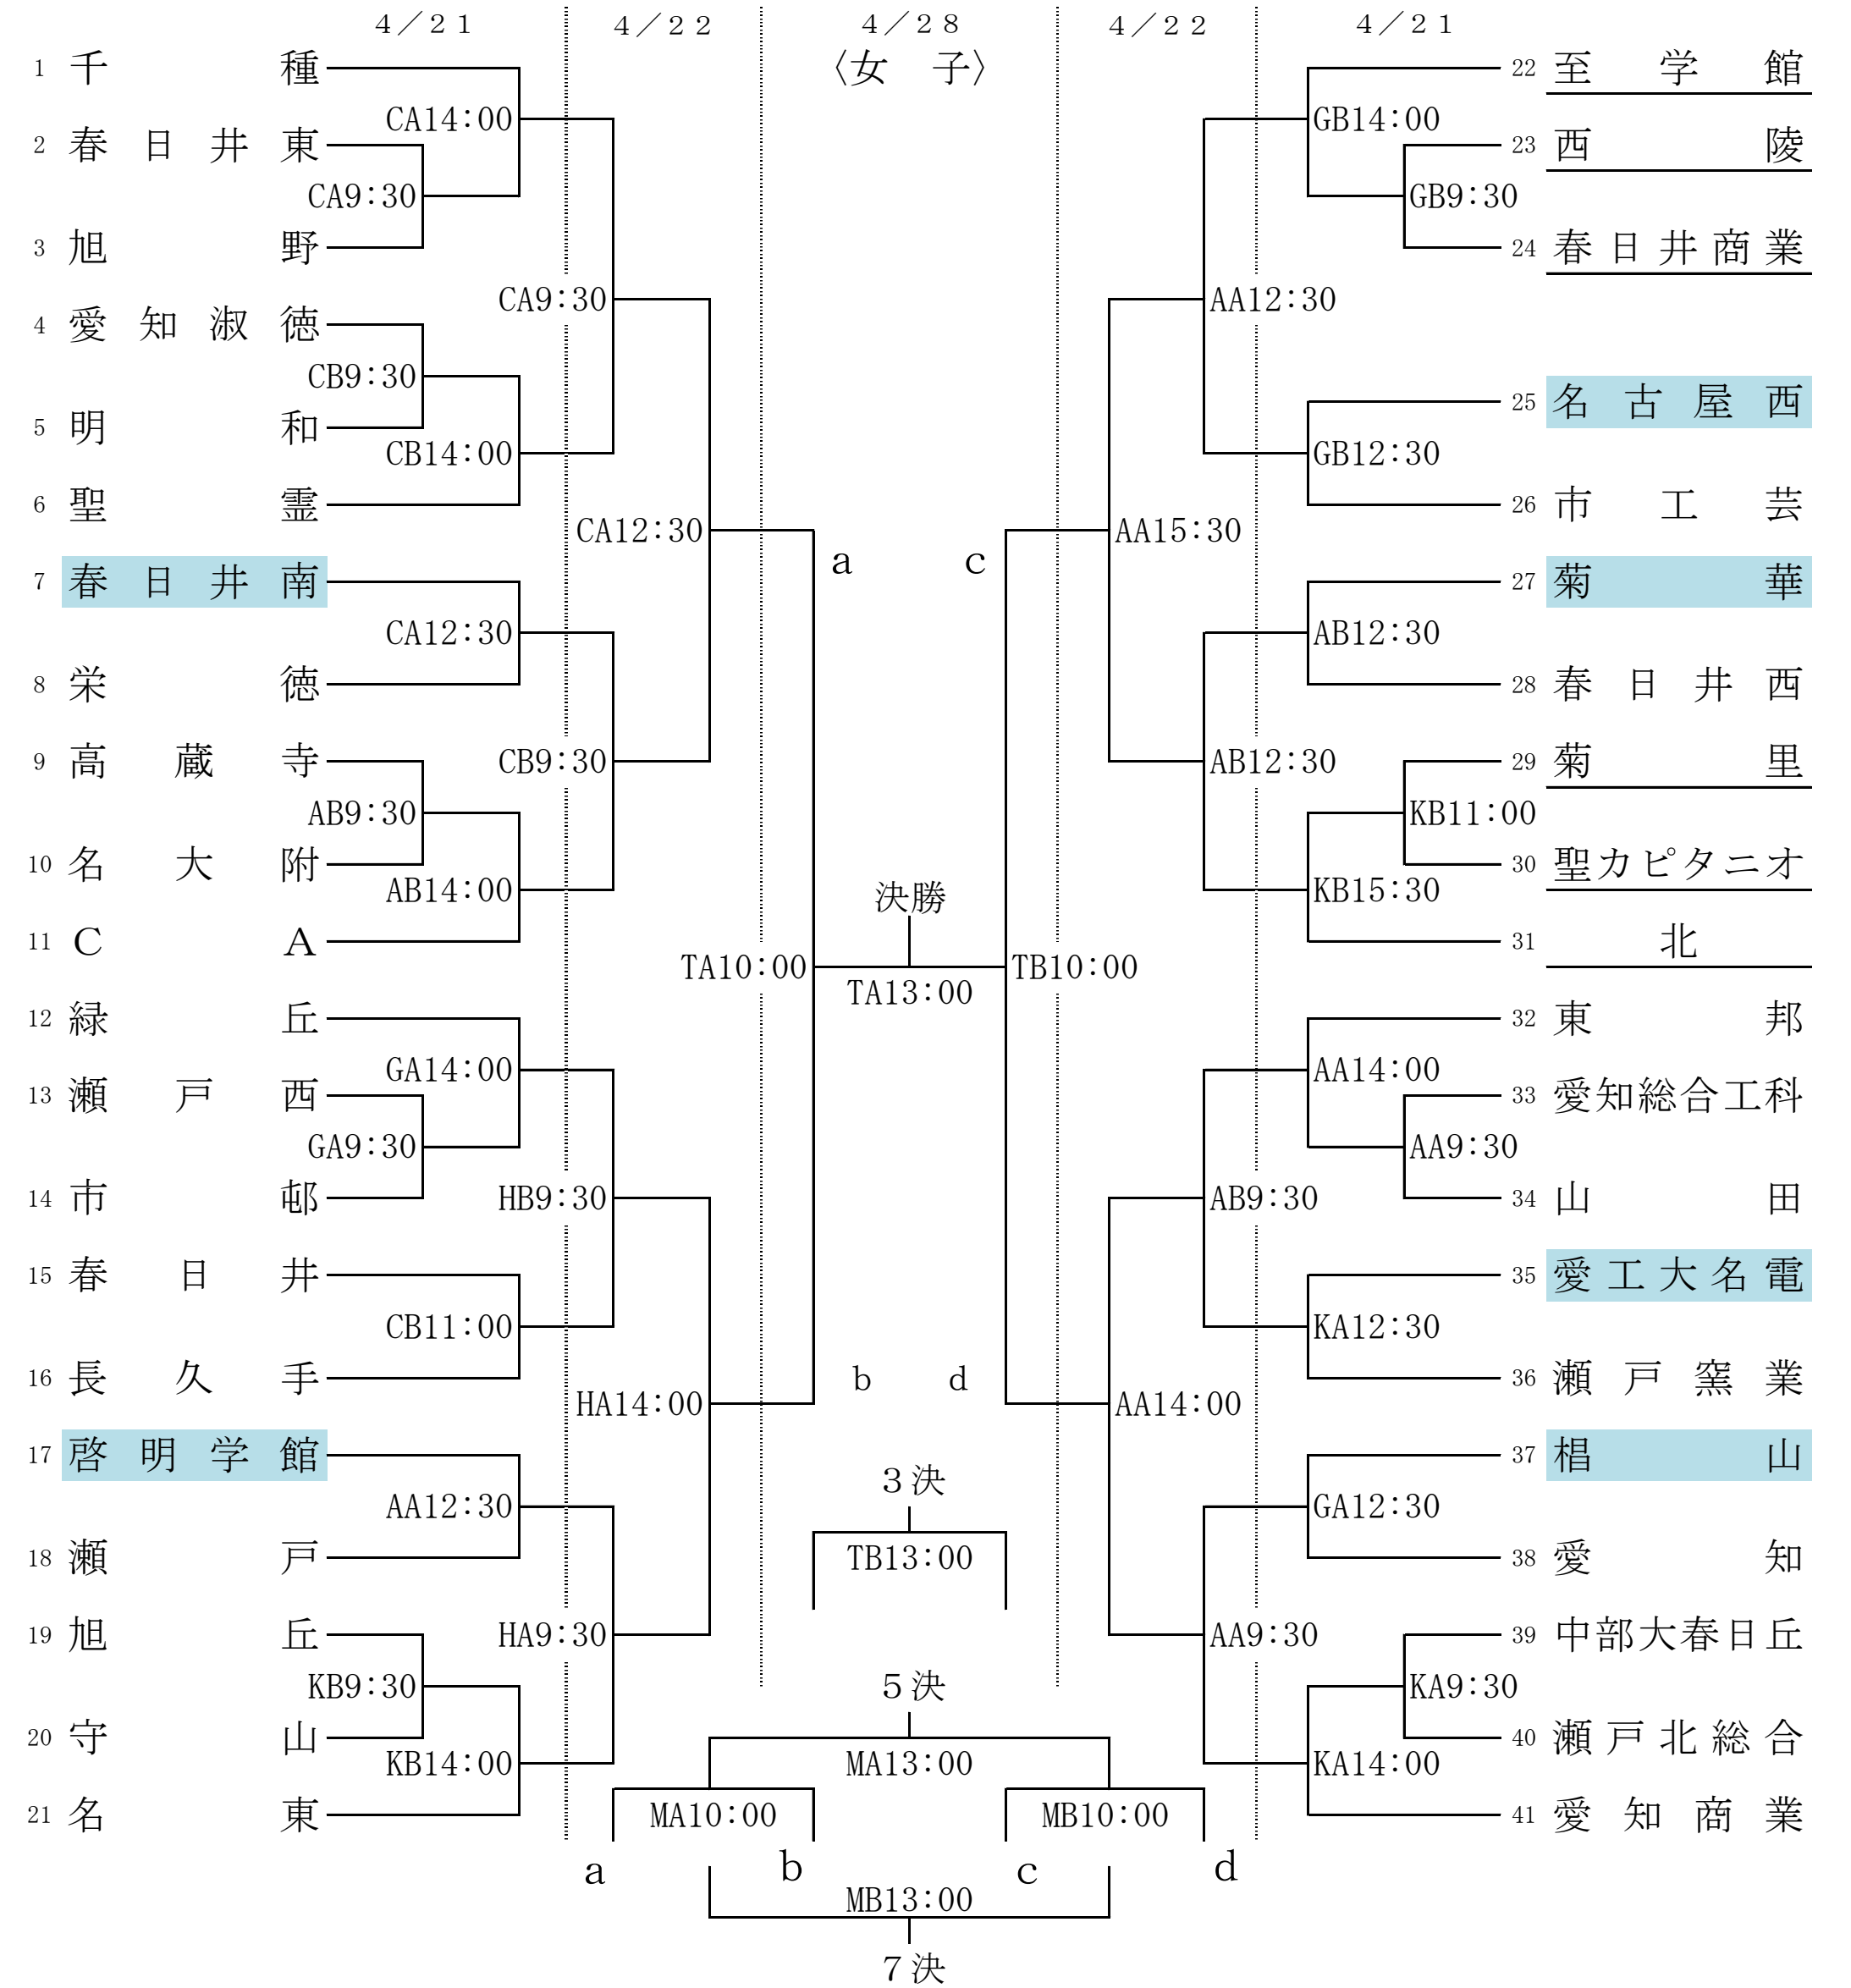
4／21　4／22　4／28 〈女　子〉　4／22　4／21

1 千種
2 春日井東
3 旭野
4 愛知淑徳
5 明和
6 聖霊
7 春日井南
8 栄徳
9 高蔵寺
10 名大附
11 CA
12 緑丘
13 瀬戸西
14 市邨
15 春日井
16 長久手
17 啓明学館
18 瀬戸
19 旭丘
20 守山
21 名東

CA14:00
CA9:30
CA9:30
CB9:30
CB14:00
CA12:30
CA12:30
CB9:30
AB9:30
AB14:00
TA10:00
GA14:00
GA9:30
HB9:30
CB11:00
HA14:00
AA12:30
HA9:30
KB9:30
KB14:00

a　c

決勝
TA13:00

b　d

3決
TB13:00

5決
MA13:00
MA10:00
MB10:00

a　b　c　d
MB13:00
7決

22 至学館
23 西陵
24 春日井商業
25 名古屋西
26 市工芸
27 菊華
28 春日井西
29 菊里
30 聖カピタニオ
31 北
32 東邦
33 愛知総合工科
34 山田
35 愛工大名電
36 瀬戸窯業
37 椙山
38 愛知
39 中部大春日丘
40 瀬戸北総合
41 愛知商業

GB14:00
GB9:30
AA12:30
GB12:30
AA15:30
AB12:30
AB12:30
KB11:00
KB15:30
TB10:00
AA14:00
AA9:30
AB9:30
KA12:30
AA14:00
GA12:30
AA9:30
KA9:30
KA14:00